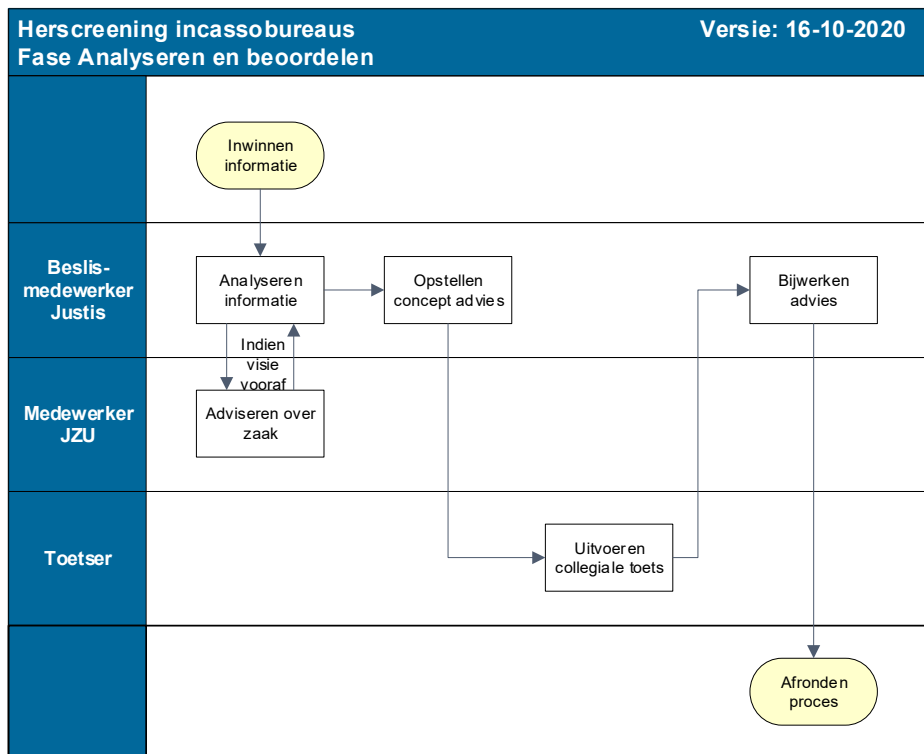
Herscreening incassobureaus
Fase Analyseren en beoordelen

Versie: 16-10-2020

Inwinnen informatie

Beslis-medewerker Justis

Analyseren informatie

Opstellen concept advies

Bijwerken advies

Indien visie vooraf

Medewerker JZU

Adviseren over zaak

Toetser

Uitvoeren collegiale toets

Afronden proces